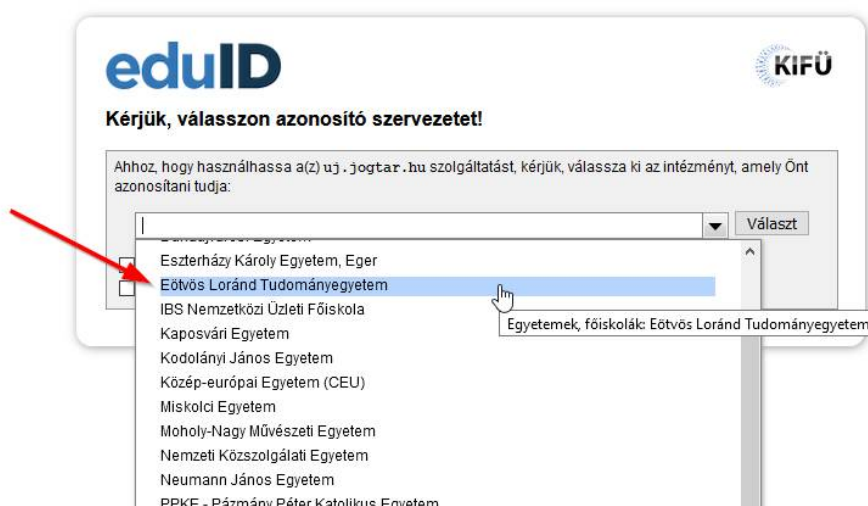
eduID

KIFÜ

Kérjük, válasszon azonosító szervezetet!

Ahhoz, hogy használhassa a(z) uj.jogtar.hu szolgáltatást, kérjük, válassza ki az intézményt, amely Önt azonosítani tudja:

Választ

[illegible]
Eszterházy Károly Egyetem, Eger
Eötvös Loránd Tudományegyetem
IBS Nemzetközi Üzleti Főiskola
Kaposvári Egyetem
Kodolányi János Egyetem
Közép-európai Egyetem (CEU)
Miskolci Egyetem
Moholy-Nagy Művészeti Egyetem
Nemzeti Közszolgálati Egyetem
Neumann János Egyetem
PPKE - Pázmány Péter Katolikus Egyetem

Egyetemek, főiskolák: Eötvös Loránd Tudományegyetem